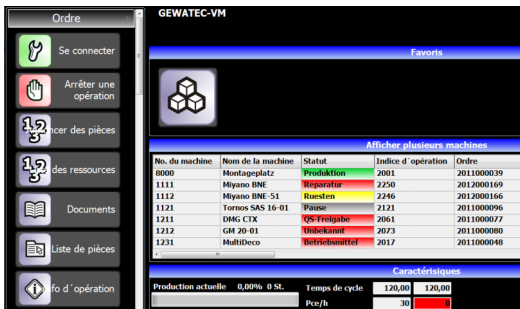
Ordre

Se connecter

Arrêter une opération

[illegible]ncer des pièces

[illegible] des ressources

Documents

Liste de pièces

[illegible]fo d´opération

GEWATEC-VM

Favoris

Afficher plusieurs machines

| No. du machine | Nom de la machine | Statut | Indice d´opération | Ordre |
|---|---|---|---|---|
| 8000 | Montageplatz | Produktion | 2001 | 2011000039 |
| 1111 | Miyano BNE | Reparatur | 2250 | 2012000169 |
| 1112 | Miyano BNE-51 | Ruesten | 2246 | 2012000166 |
| 1121 | Tornos SAS 16-01 | Pause | 2121 | 2011000096 |
| 1211 | DMG CTX | QS-Freigabe | 2061 | 2011000077 |
| 1212 | GM 20-01 | Unbekannt | 2073 | 2011000080 |
| 1231 | MultiDeco | Betriebsmittel | 2017 | 2011000048 |

Caractérisiques

Production actuelle 0,00% 0 St.

Temps de cycle 120,00 120,00

Pce/h 30 0